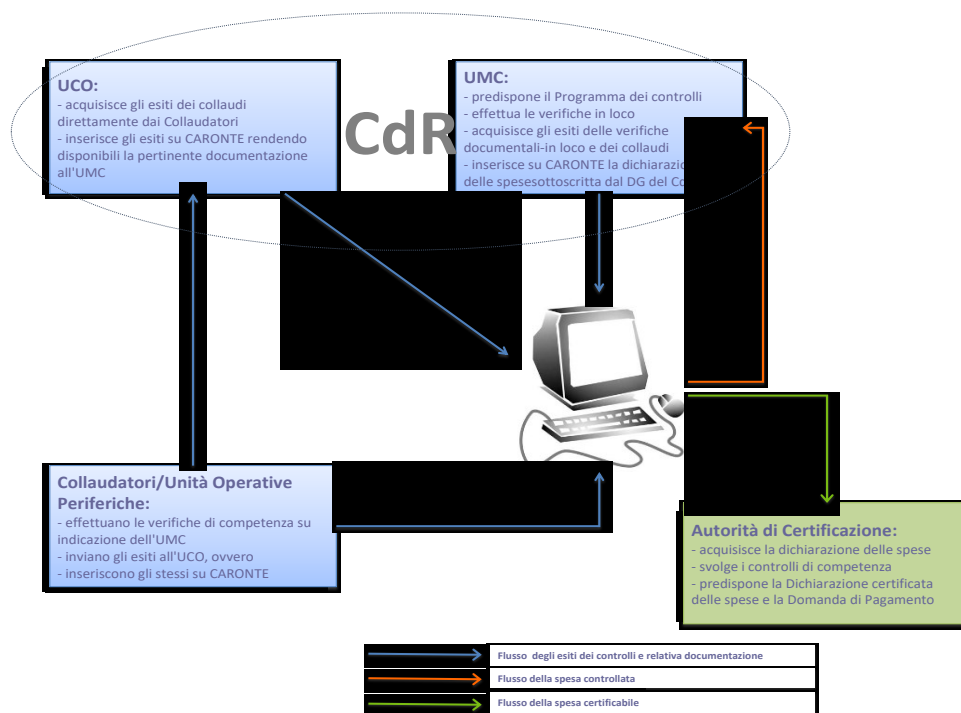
UCO:
- acquisisce gli esiti dei collaudi direttamente dai Collaudatori
- inserisce gli esiti su CARONTE rendendo disponibili la pertinente documentazione all'UMC

CdR

UMC:
- predispone il Programma dei controlli
- effettua le verifiche in loco
- acquisisce gli esiti delle verifiche documentali-in loco e dei collaudi
- inserisce su CARONTE la dichiarazio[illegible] delle spesesottoscritta dal DG del Co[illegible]

Collaudatori/Unità Operative Periferiche:
- effettuano le verifiche di competenza su indicazione dell'UMC
- inviano gli esiti all'UCO, ovvero
- inseriscono gli stessi su CARONTE

Autorità di Certificazione:
- acquisisce la dichiarazione delle spese
- svolge i controlli di competenza
- predispone la Dichiarazione certificata delle spese e la Domanda di Pagamento

Flusso degli esiti dei controlli e relativa documentazione
Flusso della spesa controllata
Flusso della spesa certificabile